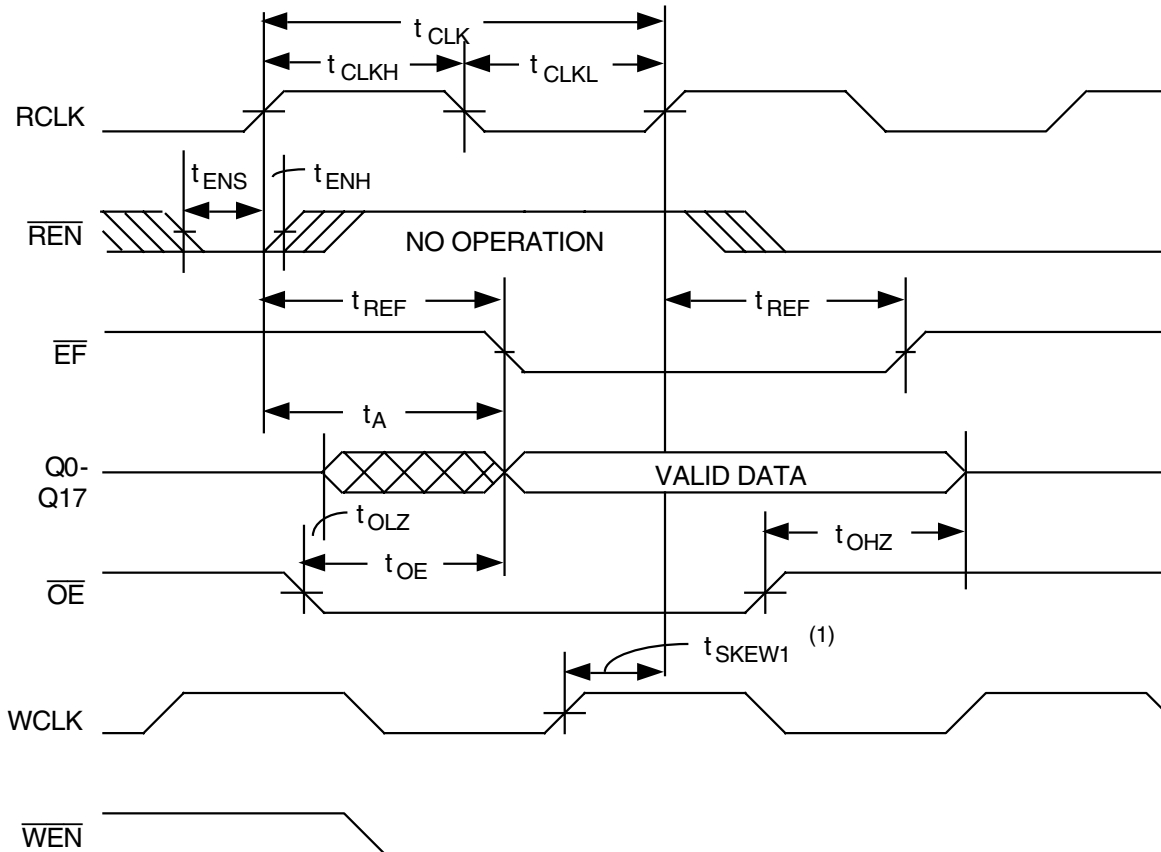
$t_{CLK}$
$t_{CLKH}$
$t_{CLKL}$
RCLK
$t_{ENS}$
$t_{ENH}$
$\overline{REN}$
NO OPERATION
$t_{REF}$
$t_{REF}$
$\overline{EF}$
$t_A$
Q0-Q17
VALID DATA
$t_{OLZ}$
$t_{OE}$
$t_{OHZ}$
$\overline{OE}$
$t_{SKEW1}$ (1)
WCLK
$\overline{WEN}$